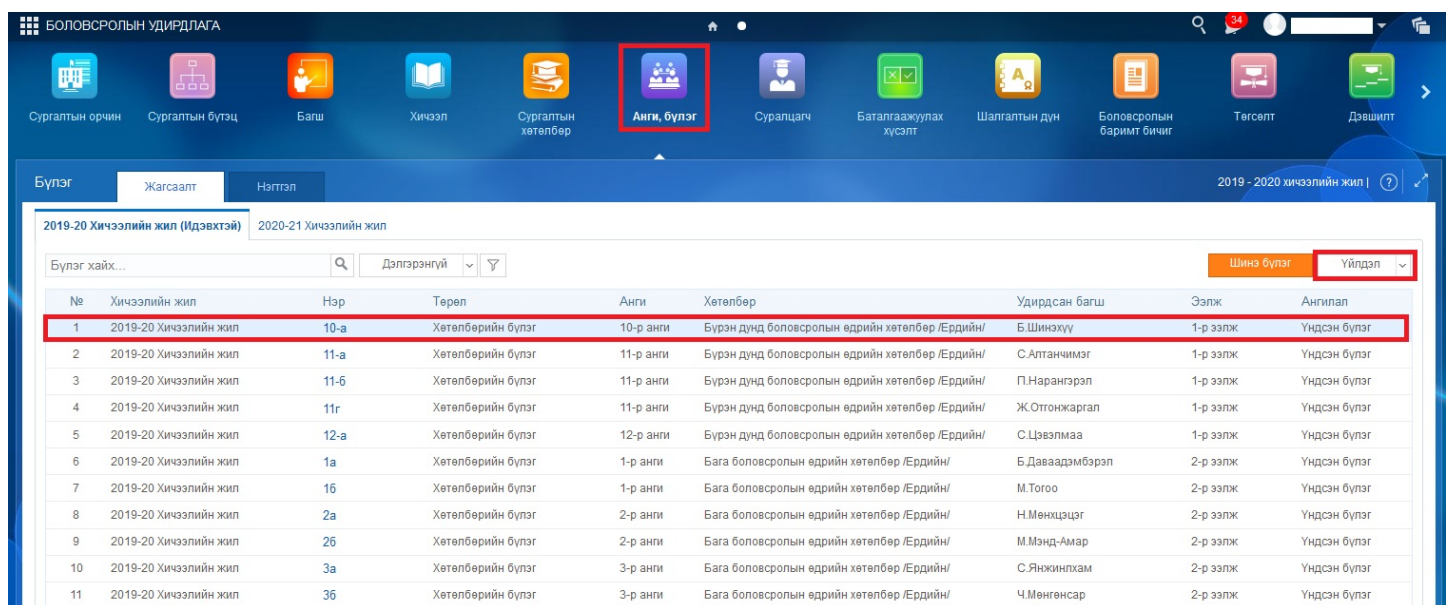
БОЛОВСРОЛЫН УДИРДЛАГА

34

Сургалтын орчин
Сургалтын бүтэц
Багш
Хичээл
Сургалтын хөтөлбөр
Анги, бүлэг
Суралцагч
Баталгаажуулах хүсэлт
Шалгалтын дүн
Боловсролын баримт бичиг
Төгсөлт
Дэвшилт

Бүлэг
Жагсаалт
Нэгтгэл
2019 - 2020 хичээлийн жил |

2019-20 Хичээлийн жил (Идэвхтэй)
2020-21 Хичээлийн жил

Бүлэг хайх...
Дэлгэрэнгүй
Шинэ бүлэг
Үйлдэл

| № | Хичээлийн жил | Нэр | Төрөл | Анги | Хөтөлбөр | Удирдсан багш | Ээлж | Ангилал |
|---|---|---|---|---|---|---|---|---|
| 1 | 2019-20 Хичээлийн жил | 10-а | Хөтөлбөрийн бүлэг | 10-р анги | Бүрэн дунд боловсролын өдрийн хөтөлбөр /Ердийн/ | Б.Шинэхүү | 1-р ээлж | Үндсэн бүлэг |
| 2 | 2019-20 Хичээлийн жил | 11-а | Хөтөлбөрийн бүлэг | 11-р анги | Бүрэн дунд боловсролын өдрийн хөтөлбөр /Ердийн/ | С.Алтанчимэг | 1-р ээлж | Үндсэн бүлэг |
| 3 | 2019-20 Хичээлийн жил | 11-б | Хөтөлбөрийн бүлэг | 11-р анги | Бүрэн дунд боловсролын өдрийн хөтөлбөр /Ердийн/ | П.Нарангэрэл | 1-р ээлж | Үндсэн бүлэг |
| 4 | 2019-20 Хичээлийн жил | 11г | Хөтөлбөрийн бүлэг | 11-р анги | Бүрэн дунд боловсролын өдрийн хөтөлбөр /Ердийн/ | Ж.Отгонжаргал | 1-р ээлж | Үндсэн бүлэг |
| 5 | 2019-20 Хичээлийн жил | 12-а | Хөтөлбөрийн бүлэг | 12-р анги | Бүрэн дунд боловсролын өдрийн хөтөлбөр /Ердийн/ | С.Цэвэлмаа | 1-р ээлж | Үндсэн бүлэг |
| 6 | 2019-20 Хичээлийн жил | 1а | Хөтөлбөрийн бүлэг | 1-р анги | Бага боловсролын өдрийн хөтөлбөр /Ердийн/ | Б.Даваадэмбэрэл | 2-р ээлж | Үндсэн бүлэг |
| 7 | 2019-20 Хичээлийн жил | 1б | Хөтөлбөрийн бүлэг | 1-р анги | Бага боловсролын өдрийн хөтөлбөр /Ердийн/ | М.Тогоо | 2-р ээлж | Үндсэн бүлэг |
| 8 | 2019-20 Хичээлийн жил | 2а | Хөтөлбөрийн бүлэг | 2-р анги | Бага боловсролын өдрийн хөтөлбөр /Ердийн/ | Н.Мөнхцэцэг | 2-р ээлж | Үндсэн бүлэг |
| 9 | 2019-20 Хичээлийн жил | 2б | Хөтөлбөрийн бүлэг | 2-р анги | Бага боловсролын өдрийн хөтөлбөр /Ердийн/ | М.Мэнд-Амар | 2-р ээлж | Үндсэн бүлэг |
| 10 | 2019-20 Хичээлийн жил | 3а | Хөтөлбөрийн бүлэг | 3-р анги | Бага боловсролын өдрийн хөтөлбөр /Ердийн/ | С.Янжинлхам | 2-р ээлж | Үндсэн бүлэг |
| 11 | 2019-20 Хичээлийн жил | 3б | Хөтөлбөрийн бүлэг | 3-р анги | Бага боловсролын өдрийн хөтөлбөр /Ердийн/ | Ч.Мөнгөнсар | 2-р ээлж | Үндсэн бүлэг |